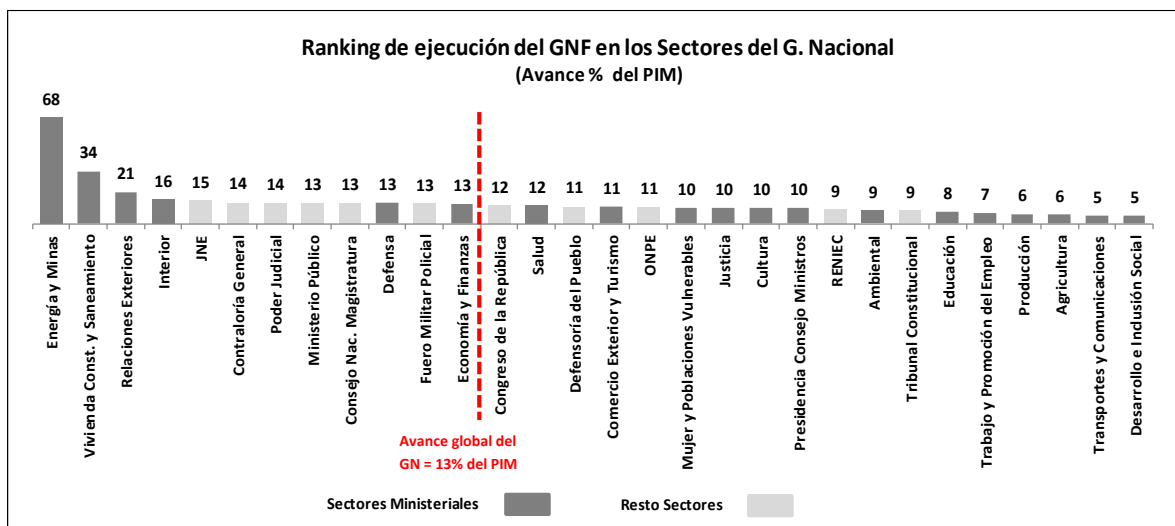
Ranking de ejecución del GNF en los Sectores del G. Nacional
(Avance % del PIM)

| Sector | Valor |
|---|---|
| Energía y Minas | 68 |
| Vivienda Const. y Saneamiento | 34 |
| Relaciones Exteriores | 21 |
| Interior | 16 |
| JNE | 15 |
| Contraloría General | 14 |
| Poder Judicial | 14 |
| Ministerio Público | 13 |
| Consejo Nac. Magistratura | 13 |
| Defensa | 13 |
| Fuero Militar Policial | 13 |
| Economía y Finanzas | 13 |
| Congreso de la República | 12 |
| Salud | 12 |
| Defensoría del Pueblo | 11 |
| Comercio Exterior y Turismo | 11 |
| ONPE | 11 |
| Mujer y Poblaciones Vulnerables | 10 |
| Justicia | 10 |
| Cultura | 10 |
| Presidencia Consejo Ministros | 10 |
| RENIEC | 9 |
| Ambiental | 9 |
| Tribunal Constitucional | 9 |
| Educación | 8 |
| Trabajo y Promoción del Empleo | 7 |
| Producción | 6 |
| Agricultura | 6 |
| Transportes y Comunicaciones | 5 |
| Desarrollo e Inclusión Social | 5 |

Avance global del GN = 13% del PIM

Sectores Ministeriales
Resto Sectores